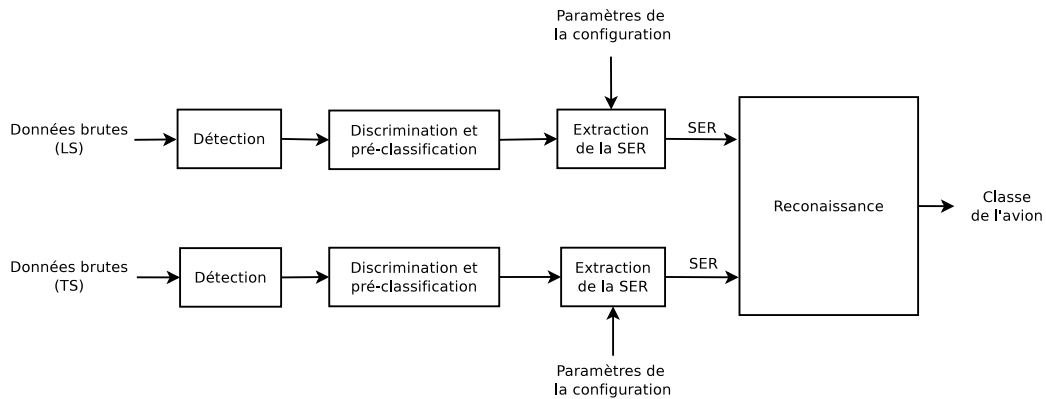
Paramètres de la configuration

Données brutes (LS)

Détection

Discrimination et pré-classification

Extraction de la SER

SER

Reconaissance

Classe de l'avion

Données brutes (TS)

Détection

Discrimination et pré-classification

Extraction de la SER

SER

Paramètres de la configuration